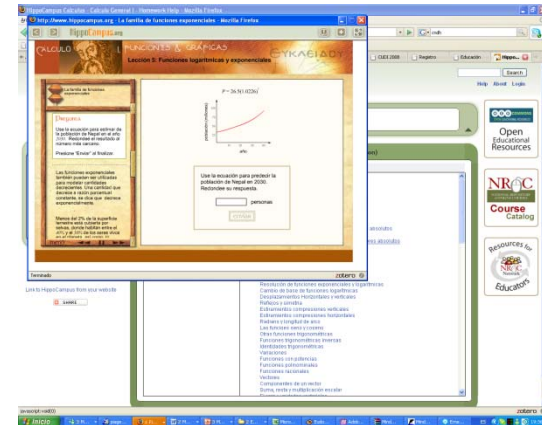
HippoCampus Calculus : Cálculo General I : Homework Help - Mozilla Firefox

http://www.hippocampus.org - La familia de funciones exponenciales - Mozilla Firefox

HippoCampus.org

CALCULO

FUNCIONES & GRÁFICAS

Lección 5: Funciones logarítmicas y exponenciales

ΕΥΚΛΕΙΔΗ

La familia de funciones exponenciales

Dirigida

Usa la ecuación para estimar de la población de Nepal en el año 2030. Redondea el resultado al número más cercano.

Presione "Enviar" al finalizar.

Las funciones exponenciales también pueden ser utilizadas para modelar cantidades decrecientes. Una cantidad que decrece a razón porcentual constante, se dice que decrece exponencialmente.

Menos del 2% de la superficie terrestre está cubierta por selvas, donde habitan entre el 40% y el 50% de las seres vivos

$P = 26 N(1.0236)^t$

población (millones)

año

Use la ecuación para predecir la población de Nepal en 2030. Redondee su respuesta.

personas

enviar

Terminado

zotero

CUES 2008

Registro

Educación

Hippo...

Search

Help About Login

Open Educational Resources

NROC

Course Catalog

Resources for Educators

Link to HippoCampus from your website

Resolución de funciones exponenciales y logarítmicas
Cambio de base de funciones logarítmicas
Desplazamientos Horizontales y verticales
Reflejos y simetría
Estiramientos compresiones verticales
Estiramientos compresiones horizontales
Radianes y longitud de arco
Las funciones seno y coseno
Otras funciones trigonométricas
Funciones trigonométricas inversas
Identidades trigonométricas
Variaciones
Funciones con potencias
Funciones polinomiales
Funciones racionales
Vectores
Componentes de un vector
Suma, resta y multiplicación escalar

javascript:void(0)

zotero

Inicio